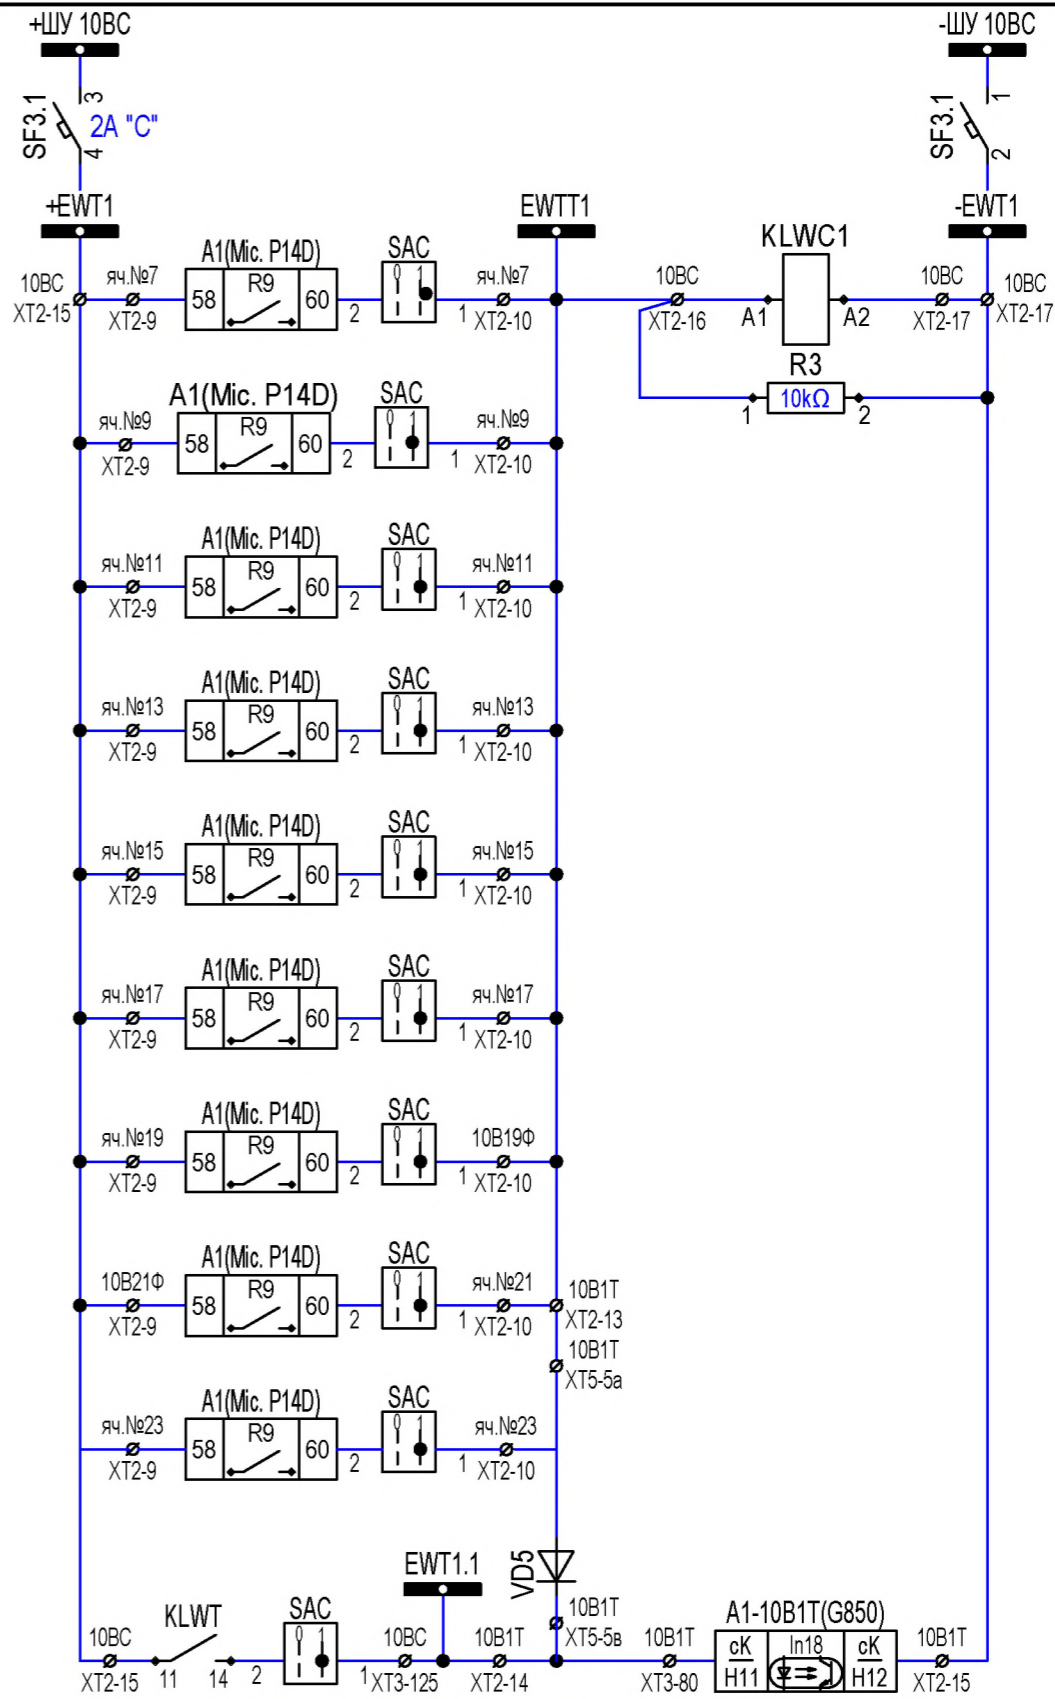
+ШУ 10ВС
-ШУ 10ВС
SF3.1
3
4
2A "C"
SF3.1
1
2
+EWT1
EWTT1
-EWT1
KLWC1
10ВС
XT2-15
яч.№7
XT2-9
A1(Mic. P14D)
58
R9
60
2
SAC
1
яч.№7
XT2-10
10ВС
XT2-16
A1
A2
10ВС
XT2-17
10ВС
XT2-17
R3
1
10kΩ
2
яч.№9
XT2-9
A1(Mic. P14D)
58
R9
60
2
SAC
1
яч.№9
XT2-10
яч.№11
XT2-9
A1(Mic. P14D)
58
R9
60
2
SAC
1
яч.№11
XT2-10
яч.№13
XT2-9
A1(Mic. P14D)
58
R9
60
2
SAC
1
яч.№13
XT2-10
яч.№15
XT2-9
A1(Mic. P14D)
58
R9
60
2
SAC
1
яч.№15
XT2-10
яч.№17
XT2-9
A1(Mic. P14D)
58
R9
60
2
SAC
1
яч.№17
XT2-10
яч.№19
XT2-9
A1(Mic. P14D)
58
R9
60
2
SAC
1
10B19Ф
XT2-10
10B21Ф
XT2-9
A1(Mic. P14D)
58
R9
60
2
SAC
1
яч.№21
XT2-10
10B1T
XT2-13
10B1T
XT5-5a
яч.№23
XT2-9
A1(Mic. P14D)
58
R9
60
2
SAC
1
яч.№23
XT2-10
VD5
EWT1.1
10ВС
XT2-15
KLWT
11
14
2
SAC
1
10ВС
XT3-125
10B1T
XT2-14
10B1T
XT5-5в
10B1T
XT3-80
A1-10B1T(G850)
cK
H11
In18
cK
H12
10B1T
XT2-15